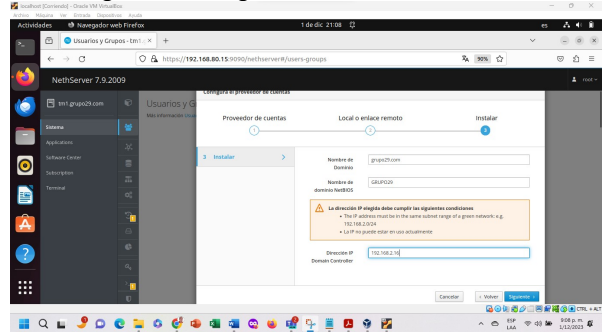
localhost [Corriendo] - Oracle VM VirtualBox
Archivo Máquina Ver Entrada Dispositivos Ayuda
Actividades Navegador web Firefox 1 de dic 21:08 es
Usuarios y Grupos - tm1 ×
https://192.168.80.15:9090/nethserver#/users-groups 90%
NethServer 7.9.2009 root
tm1.grupo29.com
Sistema
Applications
Software Center
Subscription
Terminal
Usuarios y G
Más información
Configura el proveedor de cuentas
Proveedor de cuentas
Local o enlace remoto
Instalar
3 Instalar
Nombre de Dominio grupo29.com
Nombre de dominio NetBIOS GRUPO29
La dirección IP elegida debe cumplir las siguientes condiciones
• The IP address must be in the same subnet range of a green network: e.g. 192.168.2.0/24
• La IP no puede estar en uso actualmente
Dirección IP Domain Controller 192.168.2.10
Cancelar < Volver Siguiente >
CTRL + ALT
ESP LAA 9:08 p. m. 1/12/2023